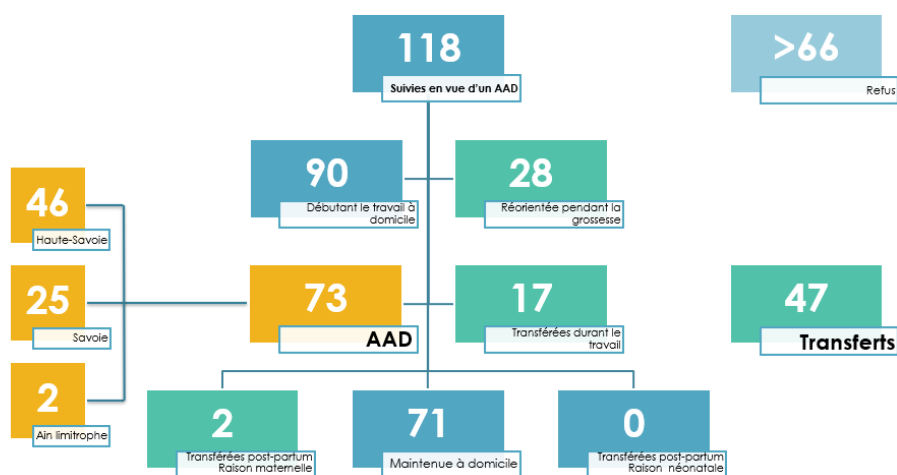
118
Suivies en vue d'un AAD

>66
Refus

46
Haute-Savoie

25
Savoie

2
Ain limitrophe

90
Débutant le travail à domicile

28
Réorientée pendant la grossesse

73
AAD

17
Transférées durant le travail

47
Transferts

2
Transférées post-partum Raison maternelle

71
Maintenue à domicile

0
Transférées post-partum Raison néonatale